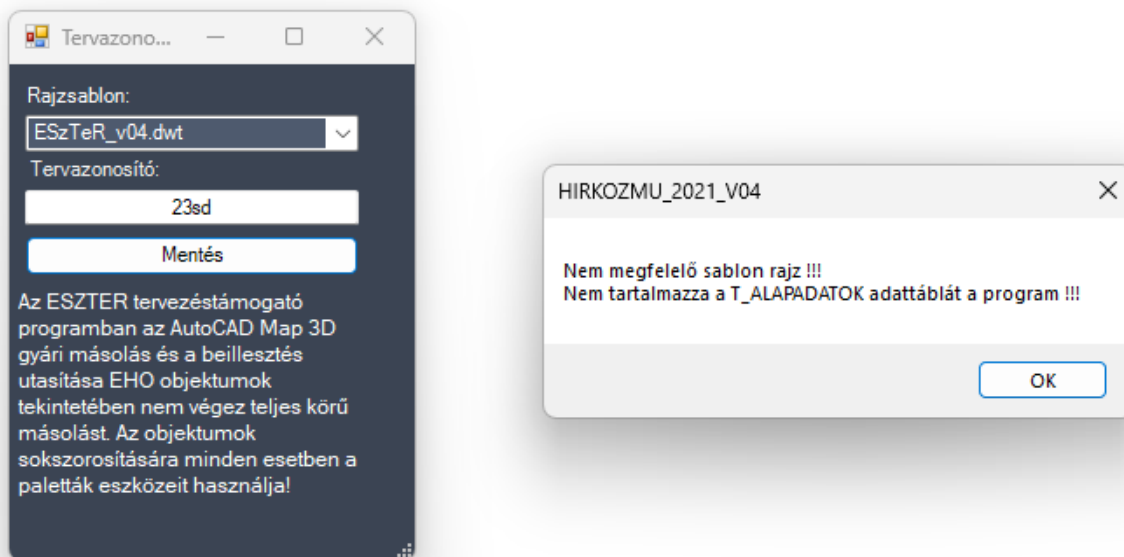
Tervazono...

Rajzsablon:

ESzTeR_v04.dwt

Tervazonosító:

23sd

Mentés

Az ESZTER tervezéstámogató programban az AutoCAD Map 3D gyári másolás és a beillesztés utasítása EHO objektumok tekintetében nem végez teljes körű másolást. Az objektumok sokszorosítására minden esetben a paletták eszközeit használja!

HIRKOZMU_2021_V04

Nem megfelelő sablon rajz !!!
Nem tartalmazza a T_ALAPADATOK adattáblát a program !!!

OK